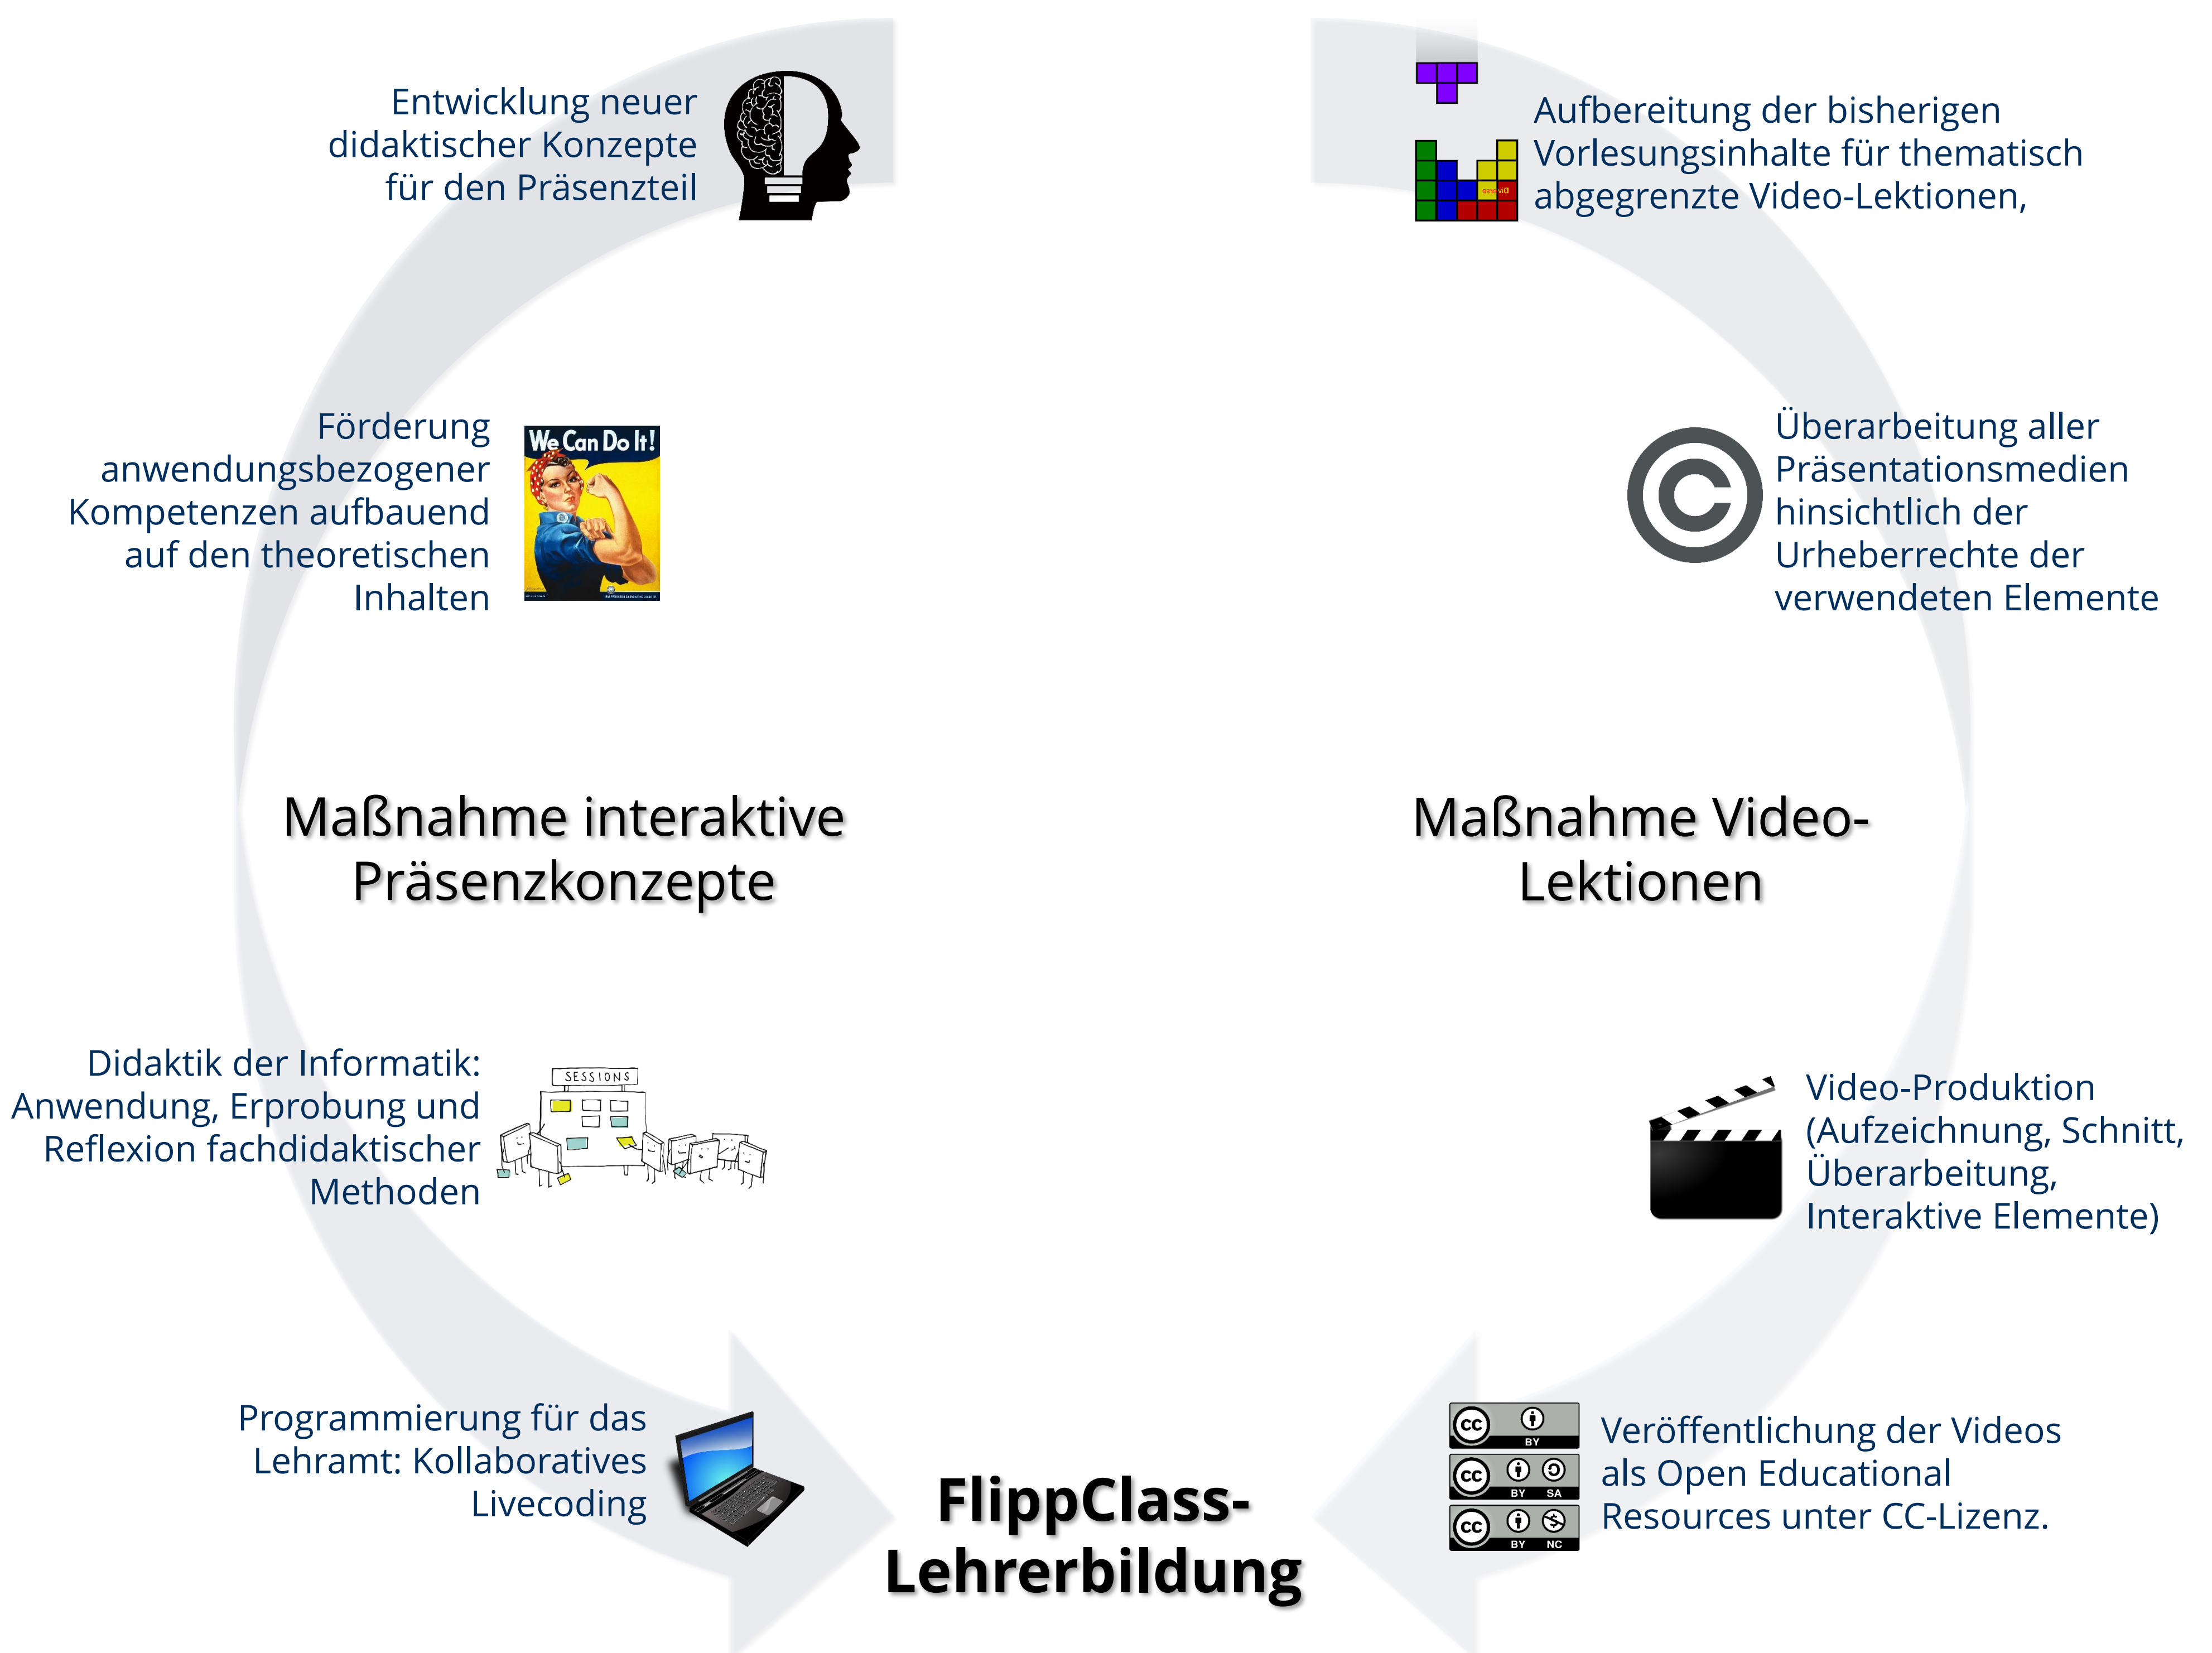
Entwicklung neuer didaktischer Konzepte für den Präsenzteil

Aufbereitung der bisherigen Vorlesungsinhalte für thematisch abgegrenzte Video-Lektionen,

Förderung anwendungsbezogener Kompetenzen aufbauend auf den theoretischen Inhalten

We Can Do It!

Überarbeitung aller Präsentationsmedien hinsichtlich der Urheberrechte der verwendeten Elemente

Maßnahme interaktive Präsenzkonzepte

Maßnahme Video-Lektionen

Didaktik der Informatik: Anwendung, Erprobung und Reflexion fachdidaktischer Methoden

SESSIONS

Video-Produktion (Aufzeichnung, Schnitt, Überarbeitung, Interaktive Elemente)

Programmierung für das Lehramt: Kollaboratives Livecoding

FlippClass-Lehrerbildung

BY
BY SA
BY NC

Veröffentlichung der Videos als Open Educational Resources unter CC-Lizenz.